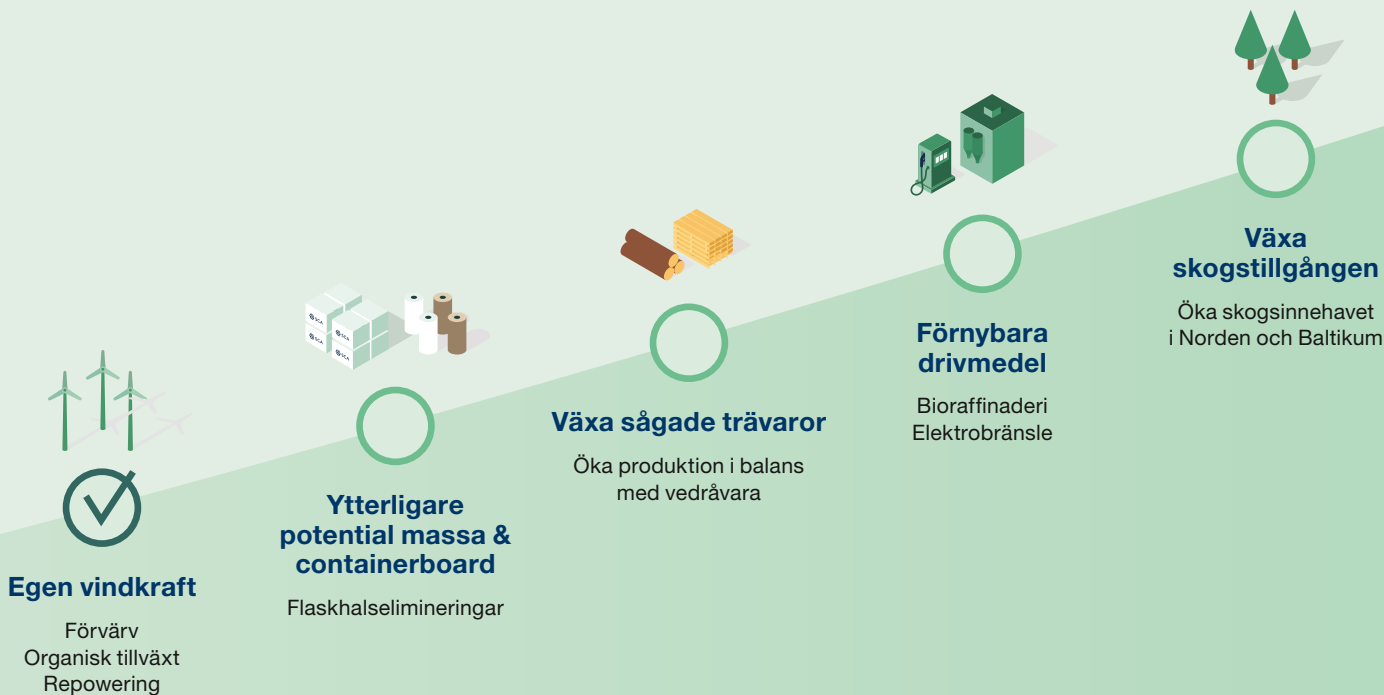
Egen vindkraft

Förvärv
Organisk tillväxt
Repowering

Ytterligare potential massa & containerboard

Flaskhalselimineringar

Växa sågade trävaror

Öka produktion i balans med vedråvara

Förnybara drivmedel

Bioraffinaderi
Elektrobränsle

Växa skogstillgången

Öka skogsinnehavet i Norden och Baltikum